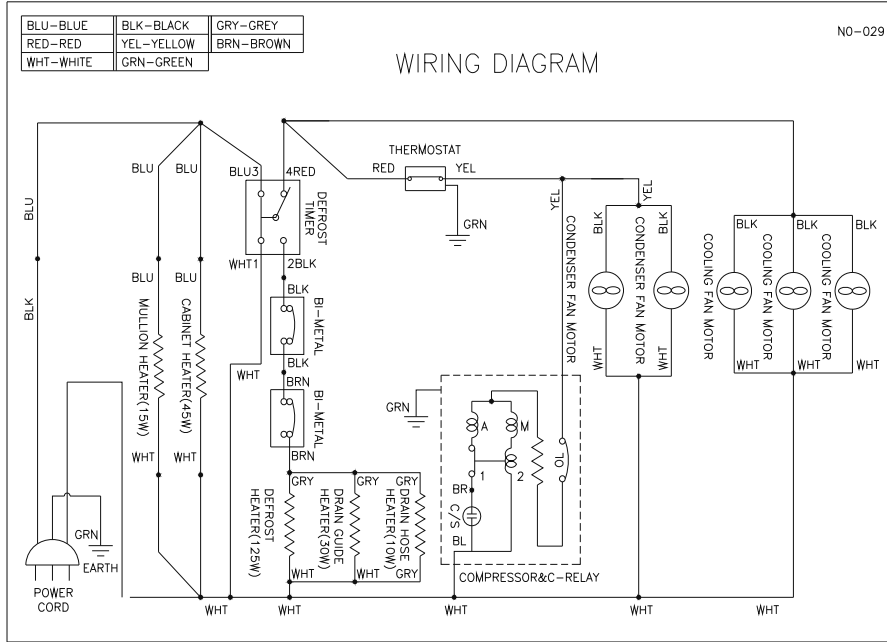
| BLU-BLUE | BLK-BLACK | GRY-GREY |
|---|---|---|
| RED-RED | YEL-YELLOW | BRN-BROWN |
| WHT-WHITE | GRN-GREEN | |

N0-029

WIRING DIAGRAM

BLU
BLK
BLU
BLU
BLU
BLU
MULLION HEATER(15W)
CABINET HEATER(45W)
WHT
WHT
BLU3
4RED
DEFROST TIMER
WHT1
2BLK
WHT
BLK
BI-METAL
BLK
BRN
BI-METAL
BRN
GRY
GRY
GRY
DEFROST HEATER(125W)
DRAIN GUIDE HEATER(30W)
DRAIN HOSE HEATER(10W)
WHT
WHT
GRY
THERMOSTAT
RED
YEL
GRN
YEL
CONDENSER FAN MOTOR
GRN
A
M
1
2
OL
BR
C/S
BL
COMPRESSOR&C-RELAY
BLK
YEL
CONDENSER FAN MOTOR
BLK
WHT
WHT
BLK
BLK
BLK
COOLING FAN MOTOR
COOLING FAN MOTOR
COOLING FAN MOTOR
WHT
WHT
WHT
GRN
EARTH
POWER CORD
WHT
WHT
WHT
WHT
WHT